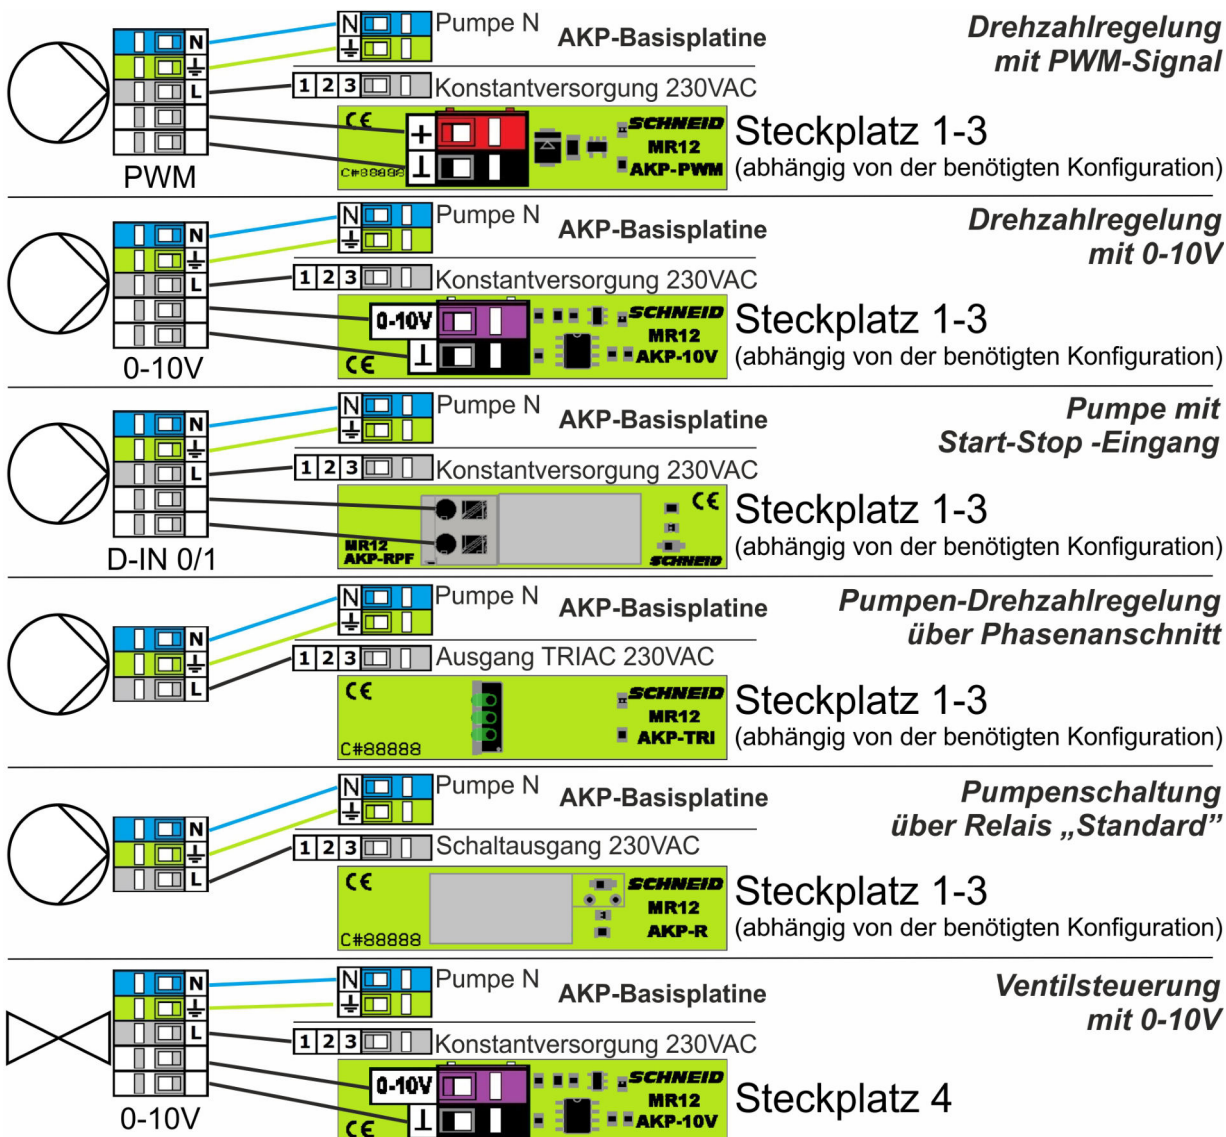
N
⏚
L
PWM

N
⏚
Pumpe N
AKP-Basisplatine
Drehzahlregelung mit PWM-Signal

1 2 3 Konstantversorgung 230VAC

CE
+
⊥
C#88888
SCHNEID
MR12
AKP-PWM
Steckplatz 1-3
(abhängig von der benötigten Konfiguration)

N
⏚
L
0-10V

N
⏚
Pumpe N
AKP-Basisplatine
Drehzahlregelung mit 0-10V

1 2 3 Konstantversorgung 230VAC

0-10V
⊥
CE
SCHNEID
MR12
AKP-10V
Steckplatz 1-3
(abhängig von der benötigten Konfiguration)

N
⏚
L
D-IN 0/1

N
⏚
Pumpe N
AKP-Basisplatine
Pumpe mit Start-Stop -Eingang

1 2 3 Konstantversorgung 230VAC

MR12
AKP-RPF
CE
SCHNEID
Steckplatz 1-3
(abhängig von der benötigten Konfiguration)

N
⏚
L

N
⏚
Pumpe N
AKP-Basisplatine
Pumpen-Drehzahlregelung über Phasenanschnitt

1 2 3 Ausgang TRIAC 230VAC

CE
C#88888
SCHNEID
MR12
AKP-TRI
Steckplatz 1-3
(abhängig von der benötigten Konfiguration)

N
⏚
L

N
⏚
Pumpe N
AKP-Basisplatine
Pumpenschaltung über Relais „Standard"

1 2 3 Schaltausgang 230VAC

CE
C#88888
SCHNEID
MR12
AKP-R
Steckplatz 1-3
(abhängig von der benötigten Konfiguration)

N
⏚
L
0-10V

N
⏚
Pumpe N
AKP-Basisplatine
Ventilsteuerung mit 0-10V

1 2 3 Konstantversorgung 230VAC

0-10V
⊥
CE
SCHNEID
MR12
AKP-10V
Steckplatz 4